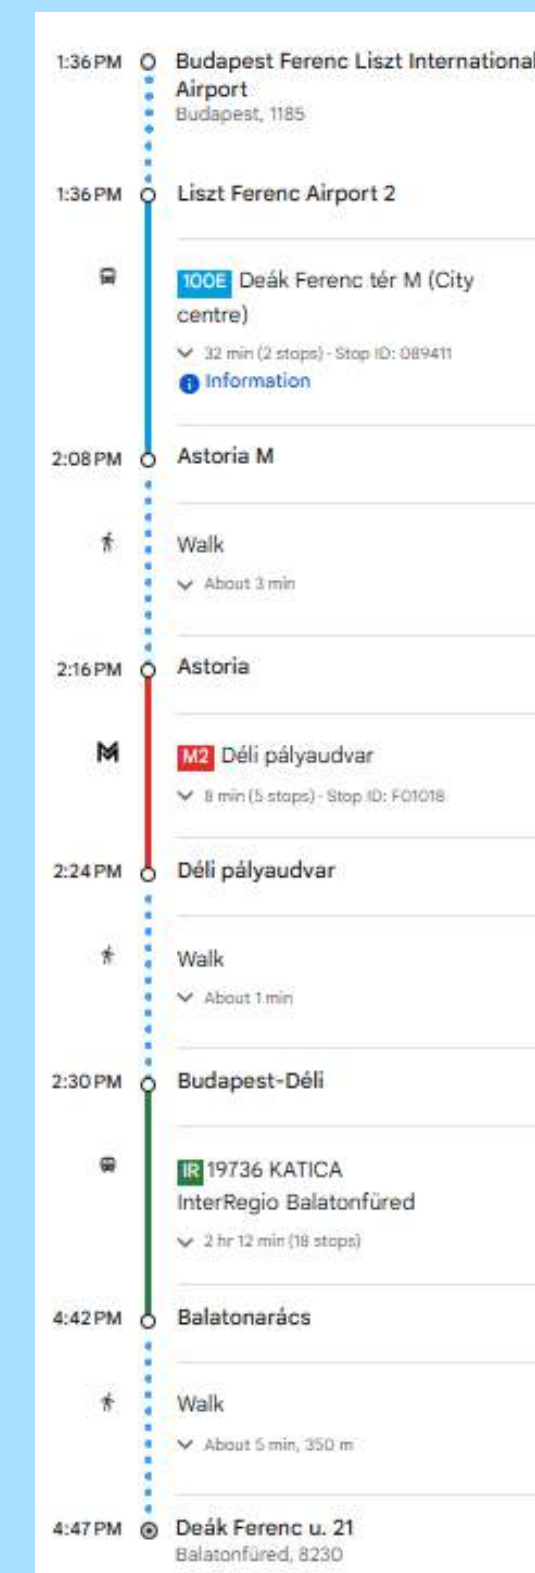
1:36 PM Budapest Ferenc Liszt International Airport
Budapest, 1185

1:36 PM Liszt Ferenc Airport 2

100E Deák Ferenc tér M (City centre)
32 min (2 stops) · Stop ID: 089411
Information

2:08 PM Astoria M

Walk
About 3 min

2:16 PM Astoria

M2 Déli pályaudvar
8 min (5 stops) · Stop ID: F01018

2:24 PM Déli pályaudvar

Walk
About 1 min

2:30 PM Budapest-Déli

IR 19736 KATICA
InterRegio Balatonfüred
2 hr 12 min (18 stops)

4:42 PM Balatonarács

Walk
About 5 min, 350 m

4:47 PM Deák Ferenc u. 21
Balatonfüred, 8230